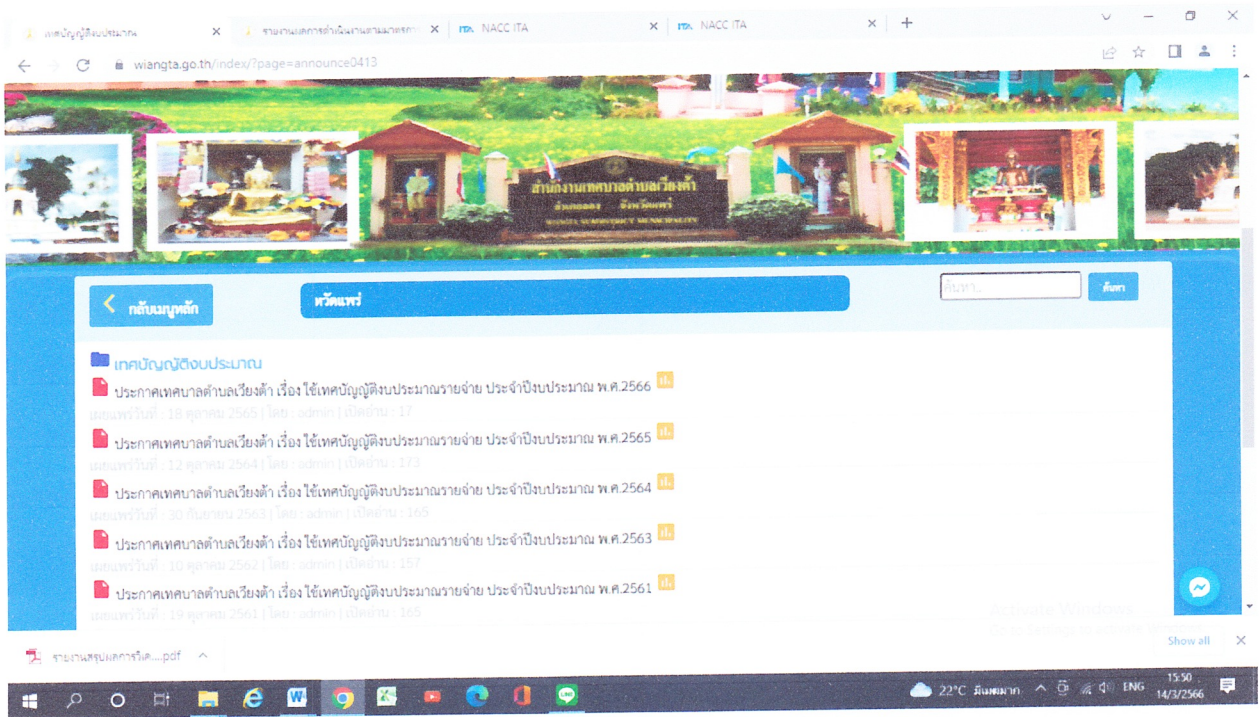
เทศบัญญัติงบประมาณ ×
รายงานผลการดำเนินงานตามมาตรการ ×
NACC ITA ×
NACC ITA ×
+

wiangta.go.th/index/?page=announce0413

สำนักงานเทศบาลตำบลเวียงต้า
อำเภอลอง จังหวัดแพร่

กลับเมนูหลัก
หวัดแพร่
ค้นหา...
ค้นหา

เทศบัญญัติงบประมาณ

ประกาศเทศบาลตำบลเวียงต้า เรื่อง ใช้เทศบัญญัติงบประมาณรายจ่าย ประจำปีงบประมาณ พ.ศ.2566
เผยแพร่วันที่ : 18 ตุลาคม 2565 | โดย : admin | เปิดอ่าน : 17

ประกาศเทศบาลตำบลเวียงต้า เรื่อง ใช้เทศบัญญัติงบประมาณรายจ่าย ประจำปีงบประมาณ พ.ศ.2565
เผยแพร่วันที่ : 12 ตุลาคม 2564 | โดย : admin | เปิดอ่าน : 173

ประกาศเทศบาลตำบลเวียงต้า เรื่อง ใช้เทศบัญญัติงบประมาณรายจ่าย ประจำปีงบประมาณ พ.ศ.2564
เผยแพร่วันที่ : 30 กันยายน 2563 | โดย : admin | เปิดอ่าน : 165

ประกาศเทศบาลตำบลเวียงต้า เรื่อง ใช้เทศบัญญัติงบประมาณรายจ่าย ประจำปีงบประมาณ พ.ศ.2563
เผยแพร่วันที่ : 10 ตุลาคม 2562 | โดย : admin | เปิดอ่าน : 157

ประกาศเทศบาลตำบลเวียงต้า เรื่อง ใช้เทศบัญญัติงบประมาณรายจ่าย ประจำปีงบประมาณ พ.ศ.2561
เผยแพร่วันที่ : 19 ตุลาคม 2561 | โดย : admin | เปิดอ่าน : 165

Activate Windows
Go to Settings to activate Windows.

รายงานสรุปผลการวิเค....pdf
Show all

22°C มีแดดมาก ENG 15:50 14/3/2566